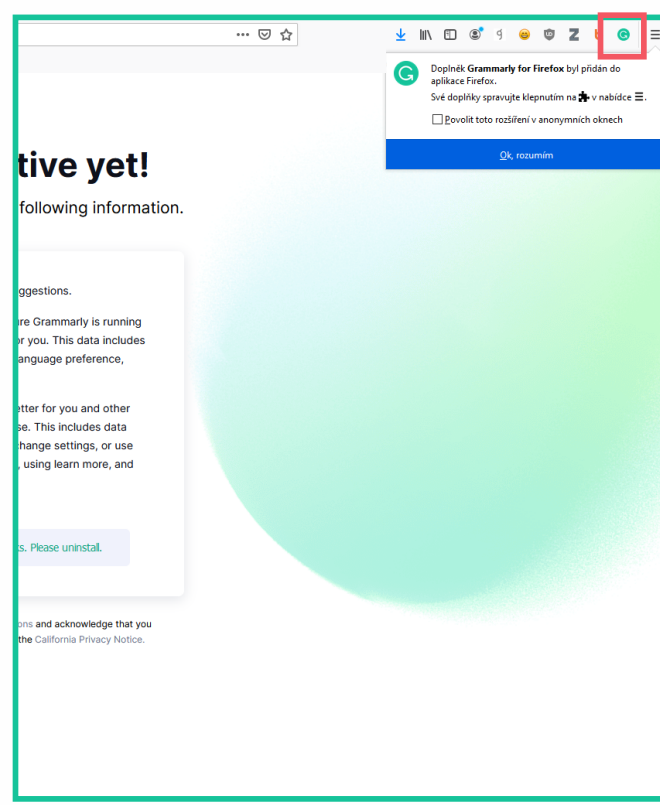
Doplněk **Grammarly for Firefox** byl přidán do aplikace Firefox.

Své doplňky spravujte klepnutím na v nabídce ☰.

Povolit toto rozšíření v anonymních oknech

Ok, rozumím

tive yet!

following information.

ggestions.

re Grammarly is running or you. This data includes anguage preference,

etter for you and other se. This includes data change settings, or use , using learn more, and

ts. Please uninstall.

ons and acknowledge that you the California Privacy Notice.